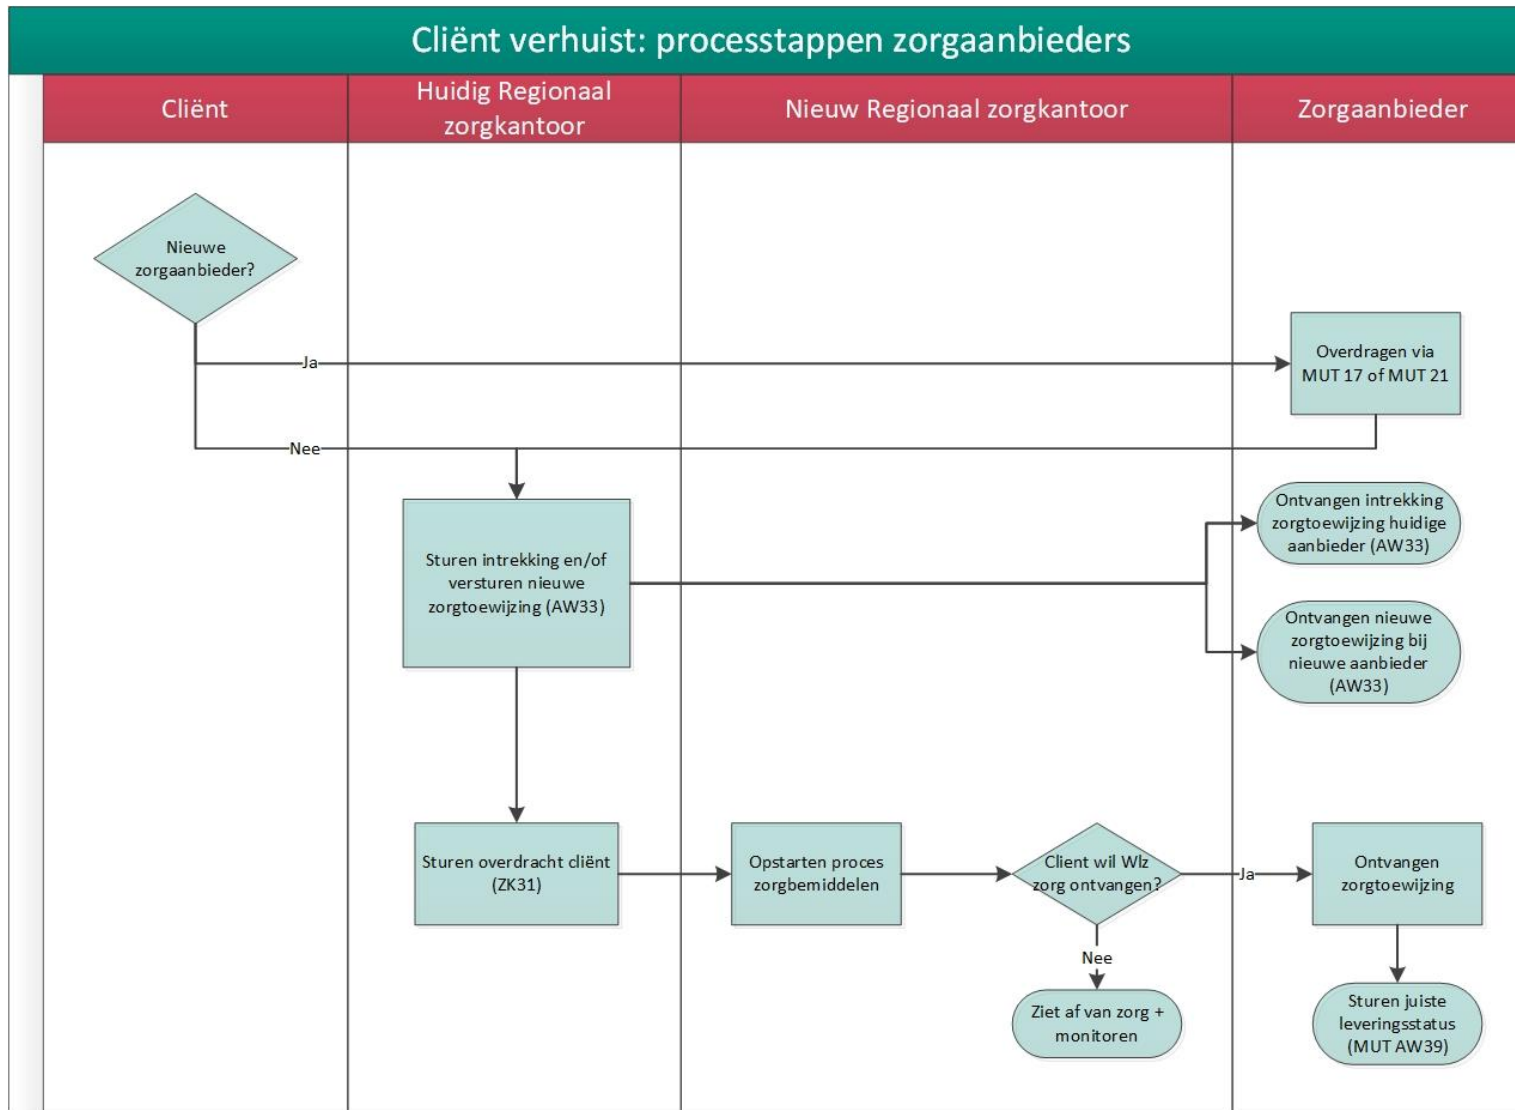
Cliënt verhuist: processtappen zorgaanbieders

Cliënt

Huidig Regionaal zorgkantoor

Nieuw Regionaal zorgkantoor

Zorgaanbieder

Nieuwe zorgaanbieder?

Ja

Overdragen via MUT 17 of MUT 21

Nee

Sturen intrekking en/of versturen nieuwe zorgtoewijzing (AW33)

Ontvangen intrekking zorgtoewijzing huidige aanbieder (AW33)

Ontvangen nieuwe zorgtoewijzing bij nieuwe aanbieder (AW33)

Sturen overdracht cliënt (ZK31)

Opstarten proces zorgbemiddelen

Client wil Wlz zorg ontvangen?

Ja

Ontvangen zorgtoewijzing

Nee

Ziet af van zorg + monitoren

Sturen juiste leveringsstatus (MUT AW39)